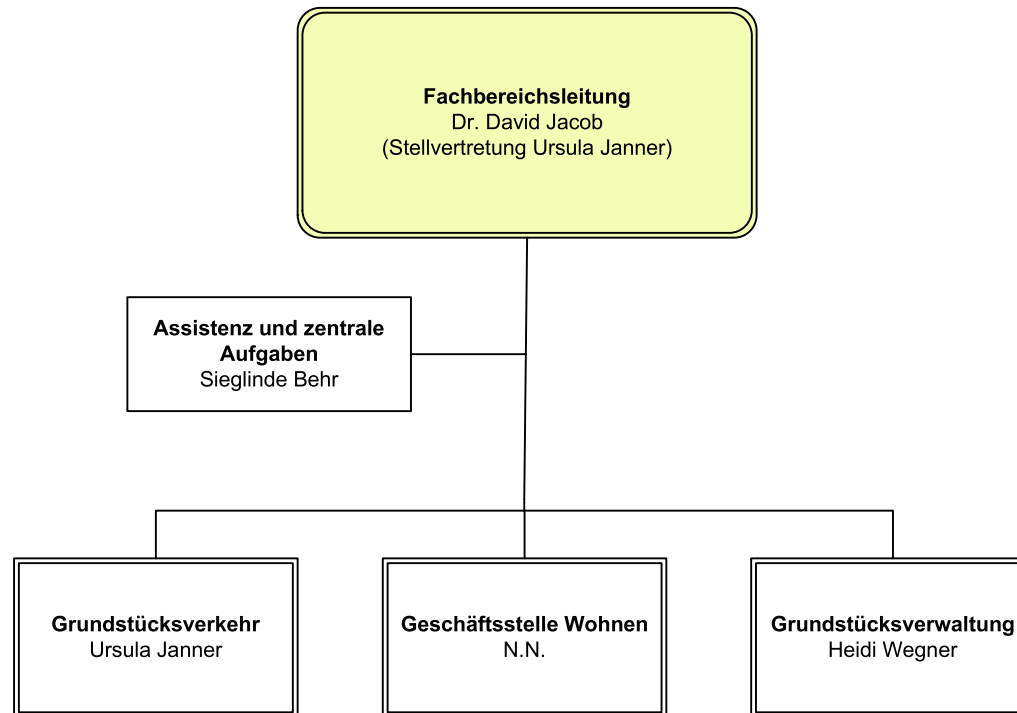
Fachbereichsleitung
Dr. David Jacob
(Stellvertretung Ursula Janner)

Assistenz und zentrale Aufgaben
Sieglinde Behr

Grundstücksverkehr
Ursula Janner

Geschäftsstelle Wohnen
N.N.

Grundstücksverwaltung
Heidi Wegner